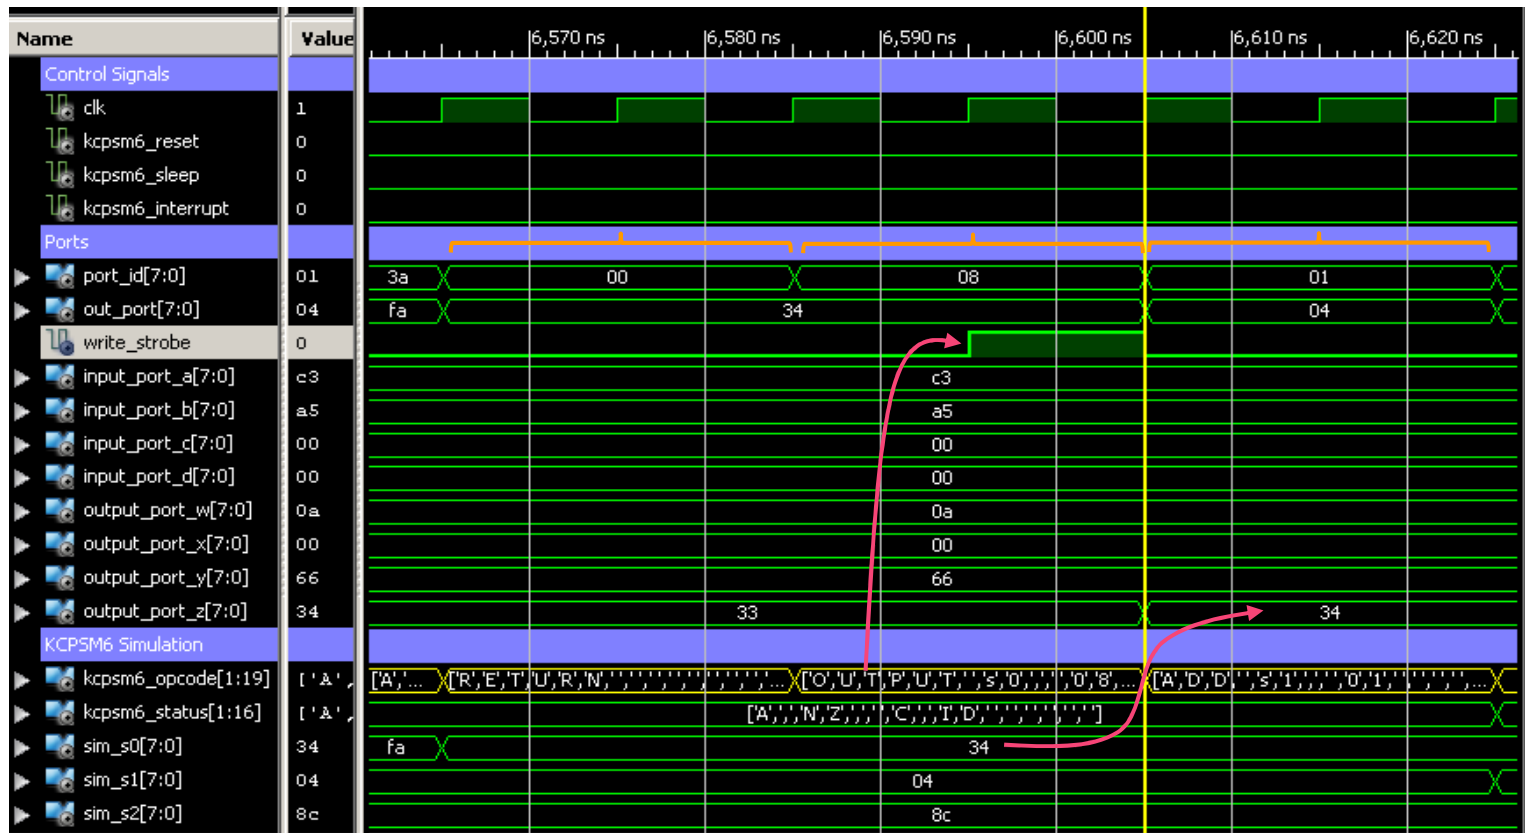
| Name | Value |
|---|---|
| Control Signals | |
| clk | 1 |
| kcpsm6_reset | 0 |
| kcpsm6_sleep | 0 |
| kcpsm6_interrupt | 0 |
| Ports | |
| port_id[7:0] | 01 |
| out_port[7:0] | 04 |
| write_strobe | 0 |
| input_port_a[7:0] | c3 |
| input_port_b[7:0] | a5 |
| input_port_c[7:0] | 00 |
| input_port_d[7:0] | 00 |
| output_port_w[7:0] | 0a |
| output_port_x[7:0] | 00 |
| output_port_y[7:0] | 66 |
| output_port_z[7:0] | 34 |
| KCPSM6 Simulation | |
| kcpsm6_opcode[1:19] | ['A', |
| kcpsm6_status[1:16] | ['A', |
| sim_s0[7:0] | 34 |
| sim_s1[7:0] | 04 |
| sim_s2[7:0] | 8c |

6,570 ns 6,580 ns 6,590 ns 6,600 ns 6,610 ns 6,620 ns

3a 00 08 01
fa 34 04
c3
a5
00
00
0a
00
66
33 34
['A',... ['R','E','T','U','R','N',' ',' ',' ',' ',' ',' ',' ',' ',... ['O','U','T','P','U','T',' ','s','0',',',' ','0','8',... ['A','D','D',' ','s','1',',',' ','0','1',' ',' ',' ',' ',...
['A',' ','N','Z',' ',' ','C',' ','I','D',' ',' ',' ',' ',' ',' ']
fa 34
04
8c